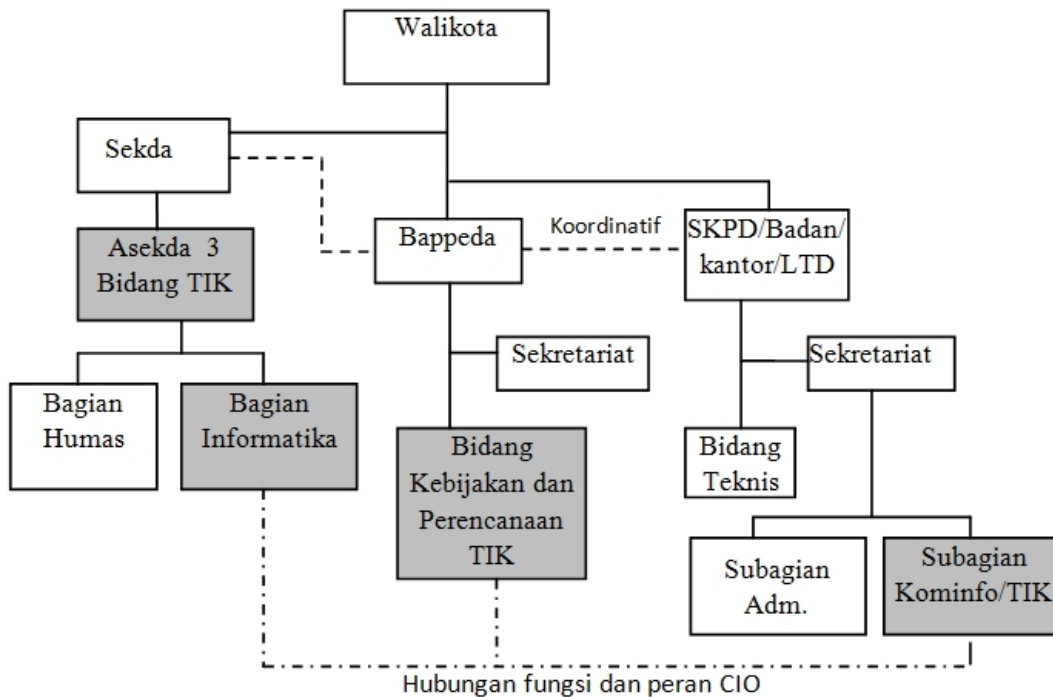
Walikota

Sekda

Asekda 3 Bidang TIK

Bappeda

Koordinatif

SKPD/Badan/ kantor/LTD

Sekretariat

Sekretariat

Bagian Humas

Bagian Informatika

Bidang Kebijakan dan Perencanaan TIK

Bidang Teknis

Subagian Adm.

Subagian Kominfo/TIK

Hubungan fungsi dan peran CIO